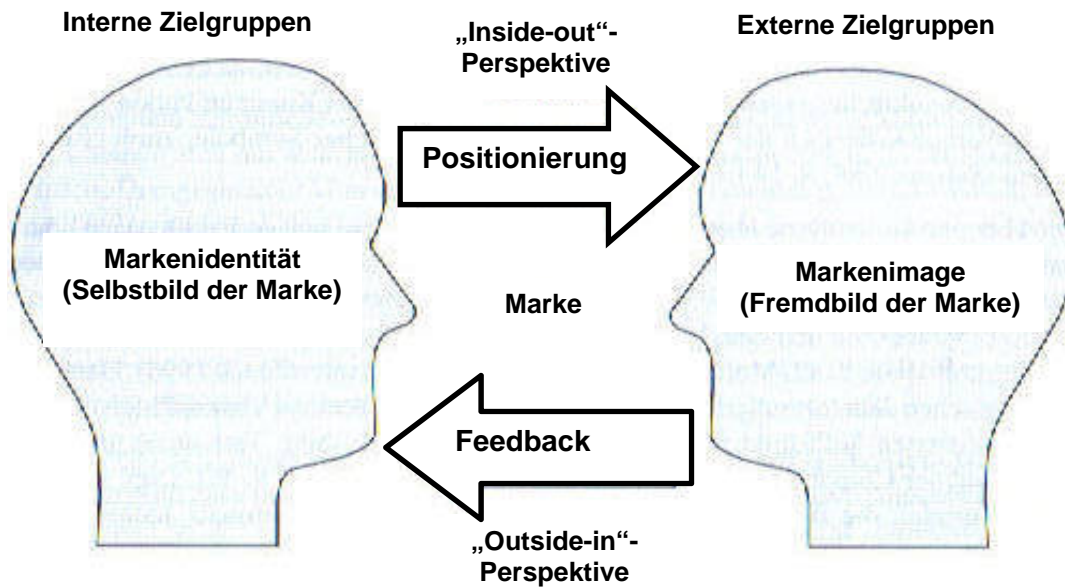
Interne Zielgruppen

„Inside-out"-Perspektive

Externe Zielgruppen

Positionierung

Markenidentität (Selbstbild der Marke)

Marke

Markenimage (Fremdbild der Marke)

Feedback

„Outside-in"-Perspektive